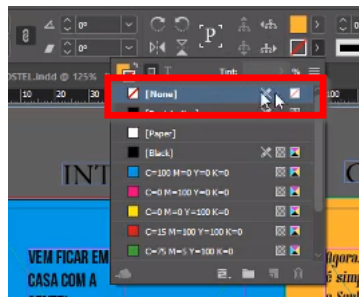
0°
0°
P
OSTEL.indd @ 125%
10
20
30
Tint:
%
[None]
[Paper]
[Black]
C=100 M=0 Y=0 K=0
C=0 M=100 Y=0 K=0
C=0 M=0 Y=100 K=0
C=15 M=100 Y=100 K=0
C=75 M=5 Y=100 K=0
INT
C
VEM FICAR EM
CASA COM A
Agora
é simp
ficar n